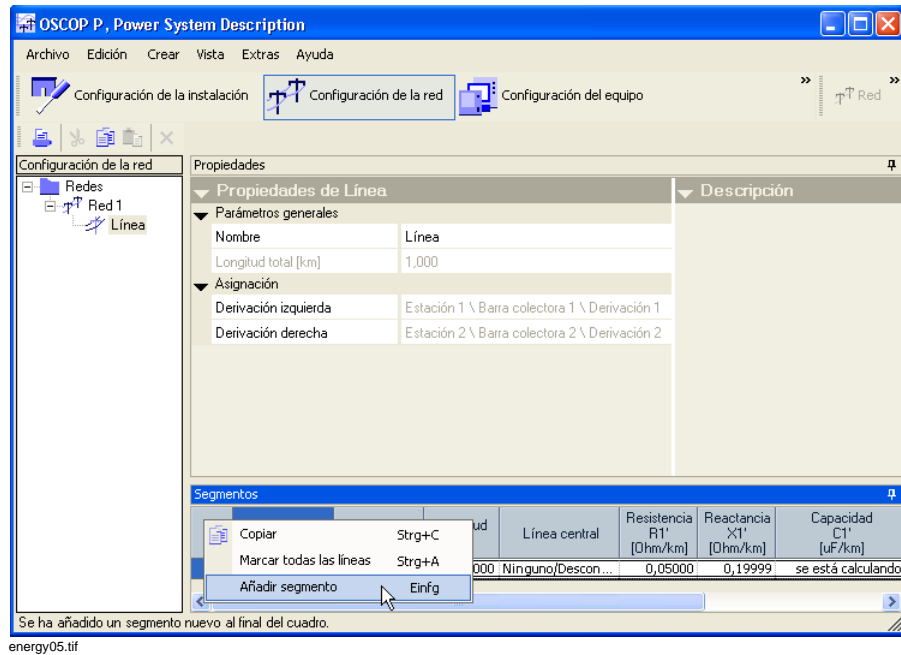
OSCOP P, Power System Description

Archivo Edición Crear Vista Extras Ayuda

Configuración de la instalación Configuración de la red Configuración del equipo » Red »

Configuración de la red

Redes
Red 1
Línea

Propiedades

Propiedades de Línea

Descripción

Parámetros generales

| Nombre | Línea |
|---|---|
| Longitud total [km] | 1,000 |

Asignación

| Derivación izquierda | Estación 1 \ Barra colectora 1 \ Derivación 1 |
|---|---|
| Derivación derecha | Estación 2 \ Barra colectora 2 \ Derivación 2 |

Segmentos

| | ud | Línea central | Resistencia R1' [Ohm/km] | Reactancia X1' [Ohm/km] | Capacidad C1' [uF/km] |
|---|---|---|---|---|---|
| | 000 | Ninguno/Descon... | 0,05000 | 0,19999 | se está calculando |

Copiar Strg+C
Marcar todas las líneas Strg+A
Añadir segmento Einfg

Se ha añadido un segmento nuevo al final del cuadro.

energy05.tif